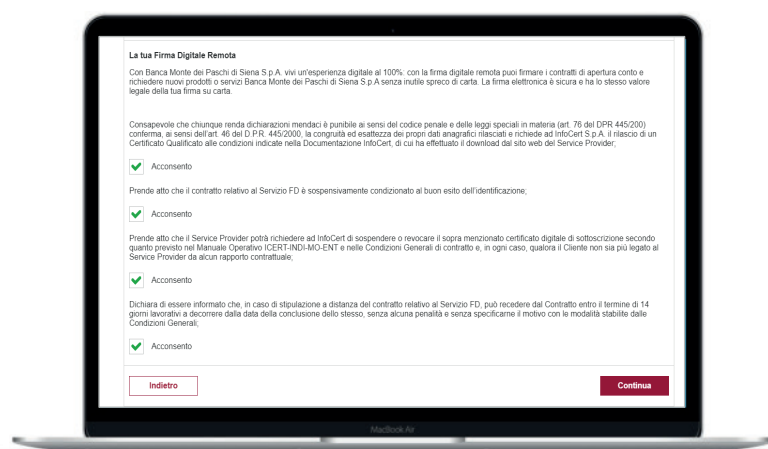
La tua Firma Digitale Remota

Con Banca Monte dei Paschi di Siena S.p.A. vivi un'esperienza digitale al 100%: con la firma digitale remota puoi firmare i contratti di apertura conto e richiedere nuovi prodotti o servizi Banca Monte dei Paschi di Siena S.p.A senza inutile spreco di carta. La firma elettronica è sicura e ha lo stesso valore legale della tua firma su carta.

Consapevole che chiunque renda dichiarazioni mendaci è punibile ai sensi del codice penale e delle leggi speciali in materia (art. 76 del DPR 445/200) conferma, ai sensi dell'art. 46 del D.P.R. 445/2000, la congruità ed esattezza dei propri dati anagrafici rilasciati e richiede ad InfoCert S.p.A. il rilascio di un Certificato Qualificato alle condizioni indicate nella Documentazione InfoCert, di cui ha effettuato il download dal sito web del Service Provider;

Acconsento

Prende atto che il contratto relativo al Servizio FD è sospensivamente condizionato al buon esito dell'identificazione;

Acconsento

Prende atto che il Service Provider potrà richiedere ad InfoCert di sospendere o revocare il sopra menzionato certificato digitale di sottoscrizione secondo quanto previsto nel Manuale Operativo ICERT-INDI-MO-ENT e nelle Condizioni Generali di contratto e, in ogni caso, qualora il Cliente non sia più legato al Service Provider da alcun rapporto contrattuale;

Acconsento

Dichiara di essere informato che, in caso di stipulazione a distanza del contratto relativo al Servizio FD, può recedere dal Contratto entro il termine di 14 giorni lavorativi a decorrere dalla data della conclusione dello stesso, senza alcuna penalità e senza specificarne il motivo con le modalità stabilite dalle Condizioni Generali;

Acconsento

Indietro

Continua

MacBook Air